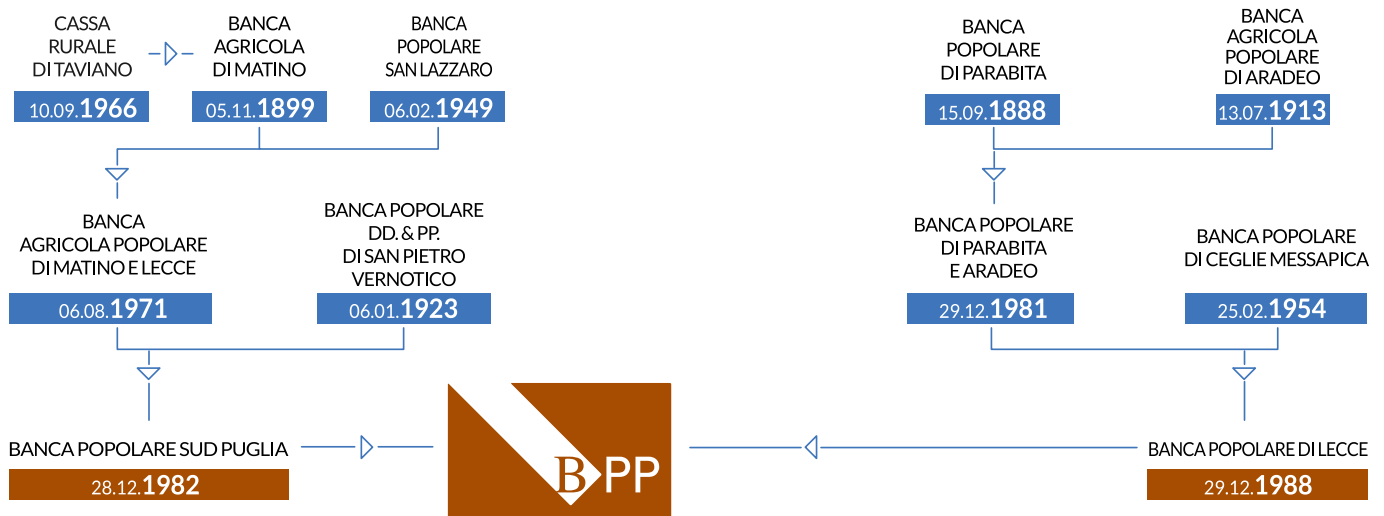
CASSA RURALE DI TAVIANO
10.09.1966

BANCA AGRICOLA DI MATINO
05.11.1899

BANCA POPOLARE SAN LAZZARO
06.02.1949

BANCA AGRICOLA POPOLARE DI MATINO E LECCE
06.08.1971

BANCA POPOLARE DD. & PP. DI SAN PIETRO VERNOTICO
06.01.1923

BANCA POPOLARE SUD PUGLIA
28.12.1982

BANCA POPOLARE DI PARABITA
15.09.1888

BANCA AGRICOLA POPOLARE DI ARADEO
13.07.1913

BANCA POPOLARE DI PARABITA E ARADEO
29.12.1981

BANCA POPOLARE DI CEGLIE MESSAPICA
25.02.1954

BANCA POPOLARE DI LECCE
29.12.1988

BPP